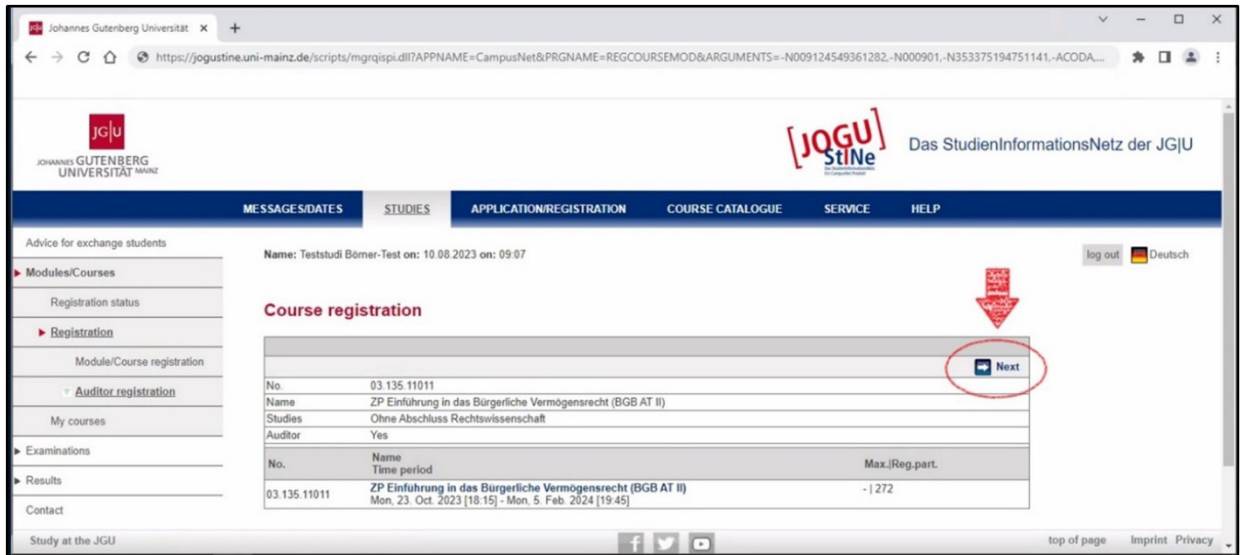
Johannes Gutenberg Universität ×

https://jogustine.uni-mainz.de/scripts/mgrqispi.dll?APPNAME=CampusNet&PRGNAME=REGCOURSEMOD&ARGUMENTS=-N009124549361282,-N000901,-N353375194751141,-ACODA,...

JG|U JOHANNES GUTENBERG UNIVERSITÄT MAINZ

JOGU StINe

Das StudienInformationsNetz der JG|U

MESSAGES/DATES STUDIES APPLICATION/REGISTRATION COURSE CATALOGUE SERVICE HELP

Advice for exchange students

Modules/Courses

Registration status

Registration

Module/Course registration

Auditor registration

My courses

Examinations

Results

Contact

Name: Teststudi Börner-Test on: 10.08.2023 on: 09:07

log out Deutsch

Course registration

Next

| No. | 03.135.11011 |
|---|---|
| Name | ZP Einführung in das Bürgerliche Vermögensrecht (BGB AT II) |
| Studies | Ohne Abschluss Rechtswissenschaft |
| Auditor | Yes |

| No. | Name Time period | Max.\|Reg.part. |
|---|---|---|
| 03.135.11011 | ZP Einführung in das Bürgerliche Vermögensrecht (BGB AT II) Mon, 23. Oct. 2023 [18:15] - Mon, 5. Feb. 2024 [19:45] | - \| 272 |

Study at the JGU

top of page Imprint Privacy